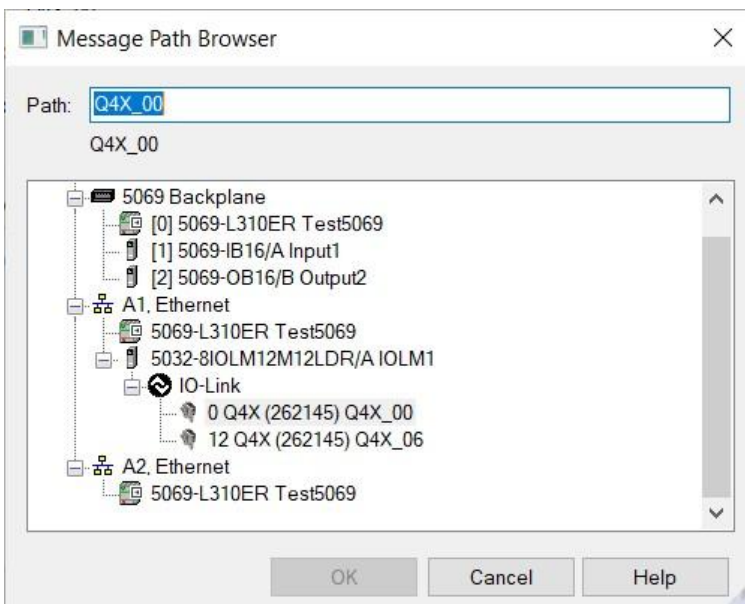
Message Path Browser

Path: Q4X_00

Q4X_00

5069 Backplane
[0] 5069-L310ER Test5069
[1] 5069-IB16/A Input1
[2] 5069-OB16/B Output2
A1, Ethernet
5069-L310ER Test5069
5032-8IOLM12M12LDR/A IOLM1
IO-Link
0 Q4X (262145) Q4X_00
12 Q4X (262145) Q4X_06
A2, Ethernet
5069-L310ER Test5069

OK
Cancel
Help